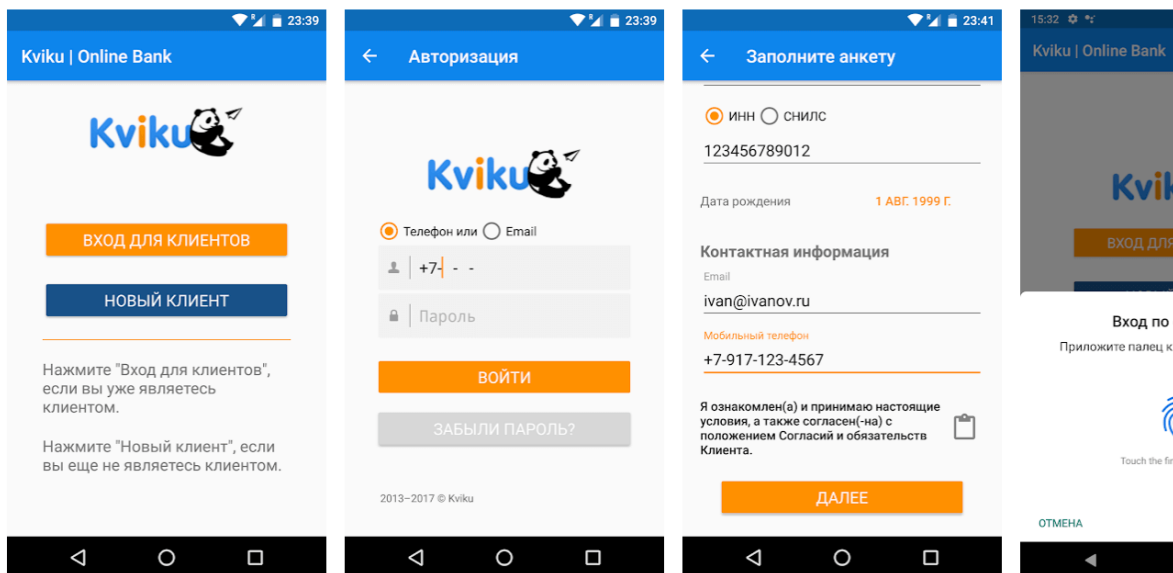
23:39

Kviku | Online Bank

Kviku

ВХОД ДЛЯ КЛИЕНТОВ

НОВЫЙ КЛИЕНТ

Нажмите "Вход для клиентов", если вы уже являетесь клиентом.

Нажмите "Новый клиент", если вы еще не являетесь клиентом.

23:39

Авторизация

Kviku

Телефон или Email

+7- - -

Пароль

ВОЙТИ

ЗАБЫЛИ ПАРОЛЬ?

2013–2017 © Kviku

23:41

Заполните анкету

ИНН СНИЛС

123456789012

Дата рождения 1 АВГ. 1999 Г.

Контактная информация

Email

ivan@ivanov.ru

Мобильный телефон

+7-917-123-4567

Я ознакомлен(а) и принимаю настоящие условия, а также согласен(-на) с положением Согласий и обязательств Клиента.

ДАЛЕЕ

15:32

Kviku | Online Bank

Kvi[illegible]

ВХОД ДЛЯ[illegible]

Вход по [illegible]

Приложите палец к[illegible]

Touch the fi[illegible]

ОТМЕНА